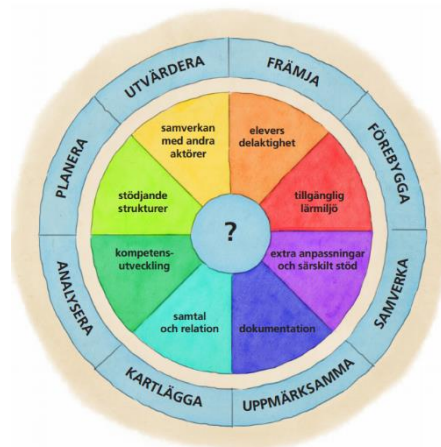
UTVÄRDERA
FRÄMJA
FÖREBYGGA
SAMVERKA
UPPMÄRKSAMMA
KARTLÄGGA
ANALYSERA
PLANERA

samverkan med andra aktörer
elevers delaktighet
tillgänglig lärmiljö
extra anpassningar och särskilt stöd
dokumentation
samtal och relation
kompetensutveckling
stödjande strukturer

?